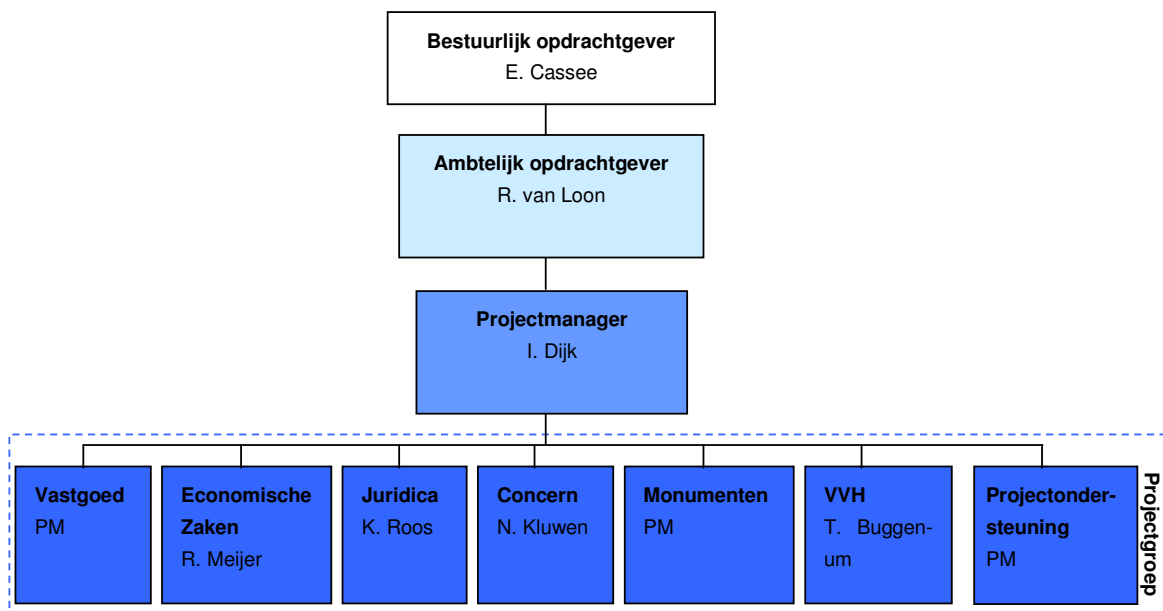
Bestuurlijk opdrachtgever
E. Cassee

Ambtelijk opdrachtgever
R. van Loon

Projectmanager
I. Dijk

Vastgoed
PM

Economische Zaken
R. Meijer

Juridica
K. Roos

Concern
N. Kluwen

Monumenten
PM

VVH
T. Buggenum

Projectondersteuning
PM

Projectgroep